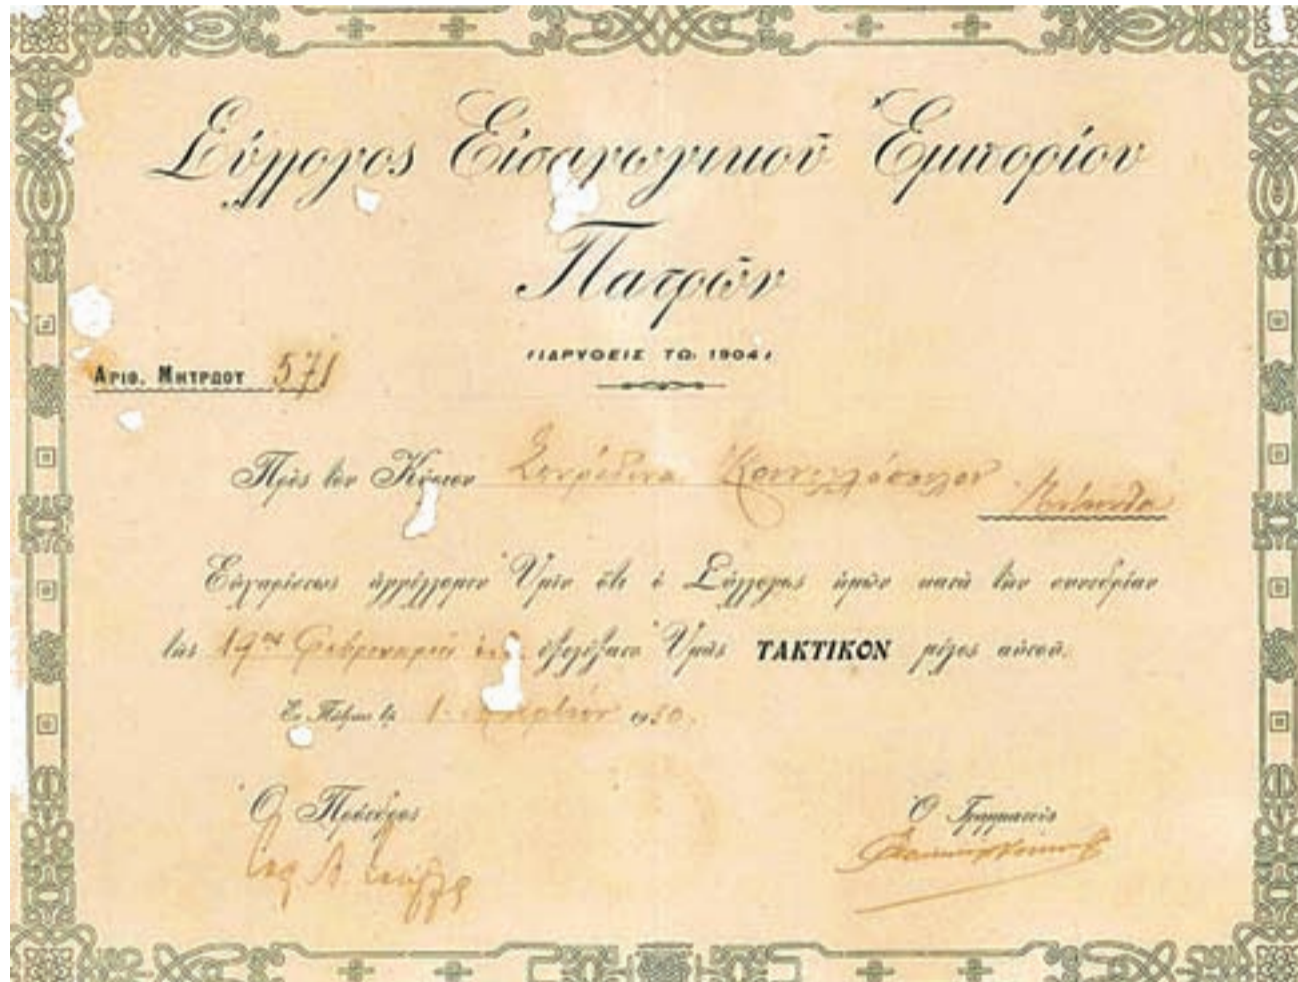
Σύλλογος Εισαγωγικού Εμπορίου
Πατρών

(ΙΔΡΥΘΕΙΣ ΤΩ 1904)

Αριθ. Μητρώου 571

Πρός τον Κύριον Σπυρίδωνα Κουτσολάκωνα Λαδικά

Ευχαρίστως αγγέλλομεν Υμίν ότι ο Σύλλογος ημών κατά την συνεδρίαν της 19ης Φεβρουαρίου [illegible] εξέλεξεν Υμάς ΤΑΚΤΙΚΟΝ μέλος αυτού.

Εν Πάτραις τη 1 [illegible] 1930.

Ο Πρόεδρος
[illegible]

Ο Γραμματεύς
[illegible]